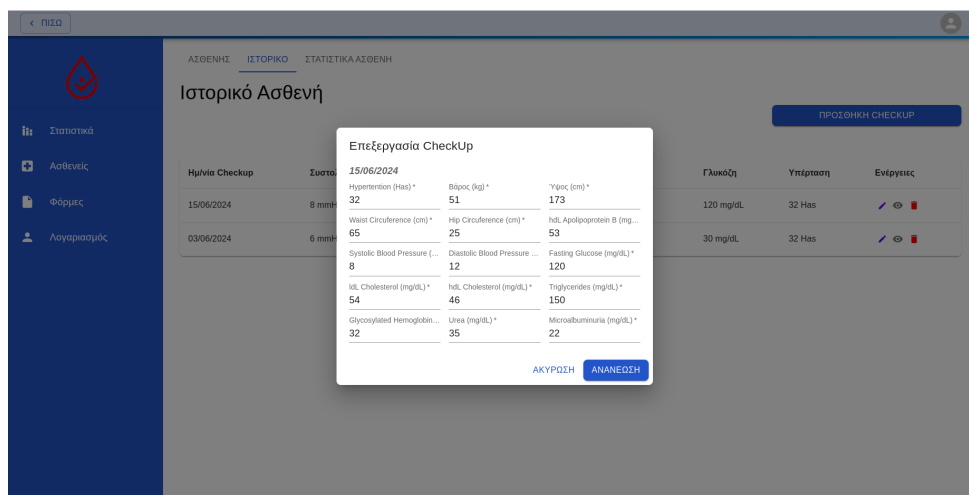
< ΠΙΣΩ

Στατιστικά
Ασθενείς
Φόρμες
Λογαριασμός

ΑΣΘΕΝΗΣ ΙΣΤΟΡΙΚΟ ΣΤΑΤΙΣΤΙΚΑ ΑΣΘΕΝΗ

Ιστορικό Ασθενή

ΠΡΟΣΘΗΚΗ CHECKUP

| Ημ/νία Checkup | Συστο | Γλυκόζη | Υπέρταση | Ενέργειες |
|---|---|---|---|---|
| 15/06/2024 | 8 mmH | 120 mg/dL | 32 Has | |
| 03/06/2024 | 6 mmH | 30 mg/dL | 32 Has | |

Επεξεργασία CheckUp

15/06/2024

Hypertention (Has) *
32
Βάρος (kg) *
51
Ύψος (cm) *
173
Waist Circuference (cm) *
65
Hip Circuference (cm) *
25
hdL Apolipoprotein B (mg...
53
Systolic Blood Pressure (...
8
Diastolic Blood Pressure ...
12
Fasting Glucose (mg/dL) *
120
ldL Cholesterol (mg/dL) *
54
hdL Cholesterol (mg/dL) *
46
Triglycerides (mg/dL) *
150
Glycosylated Hemoglobin...
32
Urea (mg/dL) *
35
Microalbuminuria (mg/dL) *
22

ΑΚΥΡΩΣΗ ΑΝΑΝΕΩΣΗ